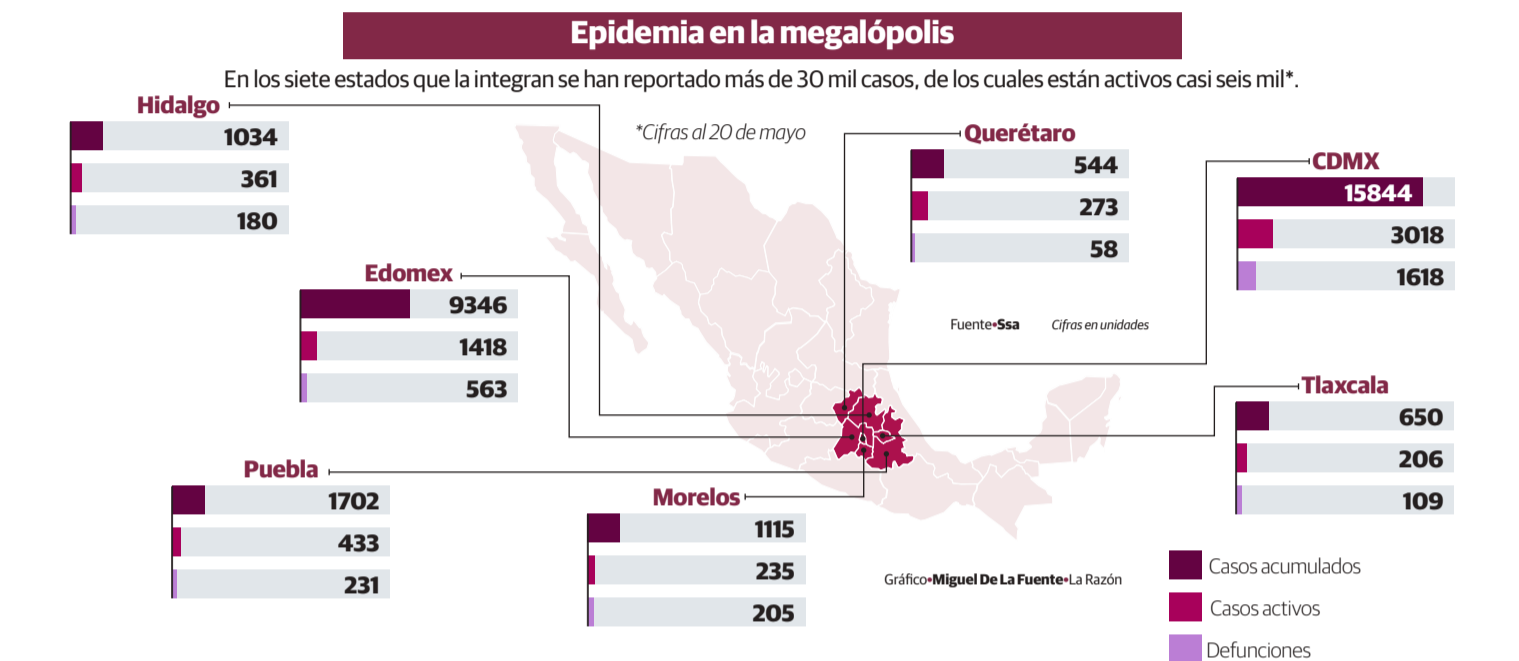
Epidemia en la megalópolis

En los siete estados que la integran se han reportado más de 30 mil casos, de los cuales están activos casi seis mil*.

*Cifras al 20 de mayo

Hidalgo
1034
361
180

Querétaro
544
273
58

CDMX
15844
3018
1618

Edomex
9346
1418
563

Fuente•Ssa Cifras en unidades

Tlaxcala
650
206
109

Puebla
1702
433
231

Morelos
1115
235
205

Gráfico•Miguel De La Fuente•La Razón

Casos acumulados
Casos activos
Defunciones